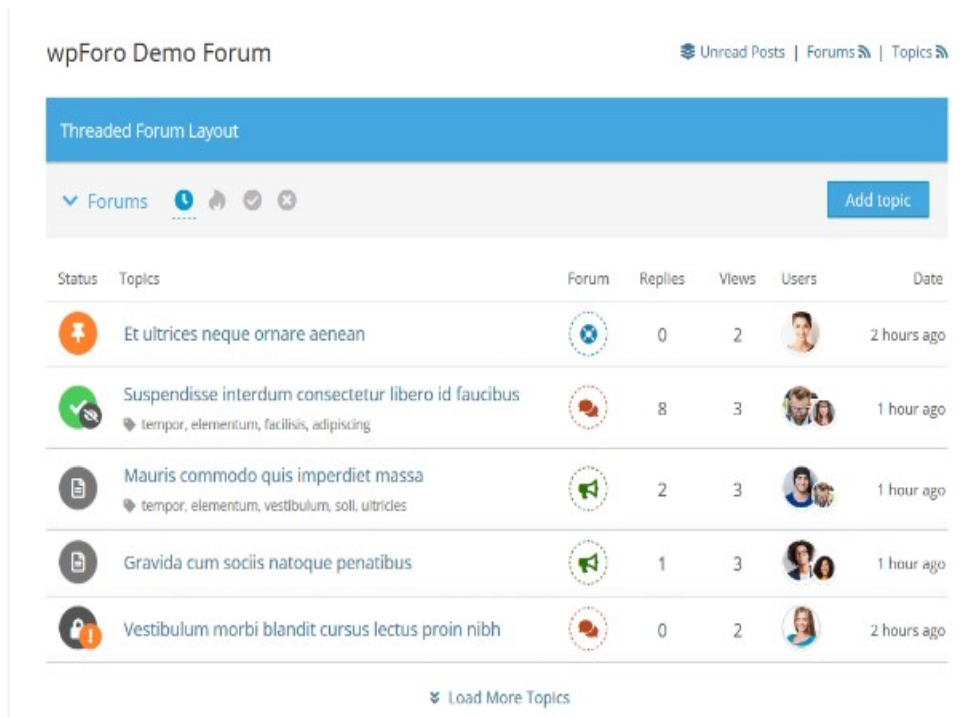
wpForo Demo Forum

Unread Posts | Forums | Topics

Threaded Forum Layout

Forums

Add topic

| Status | Topics | Forum | Replies | Views | Users | Date |
|---|---|---|---|---|---|---|
| | Et ultrices neque ornare aenean | | 0 | 2 | | 2 hours ago |
| | Suspendisse interdum consectetur libero id faucibus<br>tempor, elementum, facilisis, adipiscing | | 8 | 3 | | 1 hour ago |
| | Mauris commodo quis imperdiet massa<br>tempor, elementum, vestibulum, soll, ultricles | | 2 | 3 | | 1 hour ago |
| | Gravida cum sociis natoque penatibus | | 1 | 3 | | 1 hour ago |
| | Vestibulum morbi blandit cursus lectus proin nibh | | 0 | 2 | | 2 hours ago |

Load More Topics